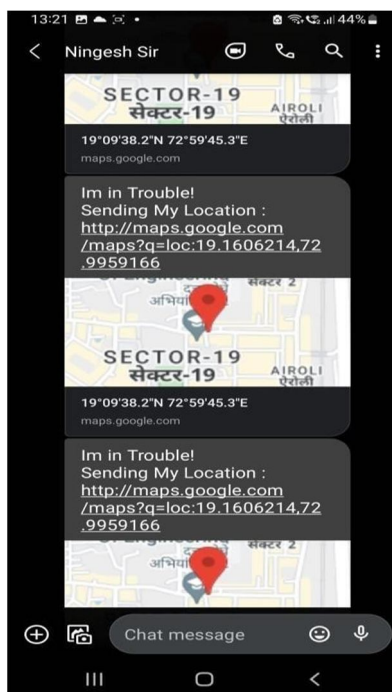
13:21 44%

Ningesh Sir

SECTOR-19
सेक्टर-19
AIROLI
ऐरोली

19°09'38.2"N 72°59'45.3"E
maps.google.com

Im in Trouble!
Sending My Location :
http://maps.google.com/maps?q=loc:19.1606214,72.9959166

अभिय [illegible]
सेक्टर 2

SECTOR-19
सेक्टर-19
AIROLI
ऐरोली

19°09'38.2"N 72°59'45.3"E
maps.google.com

Im in Trouble!
Sending My Location :
http://maps.google.com/maps?q=loc:19.1606214,72.9959166

अभिय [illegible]
सेक्टर 2

Chat message